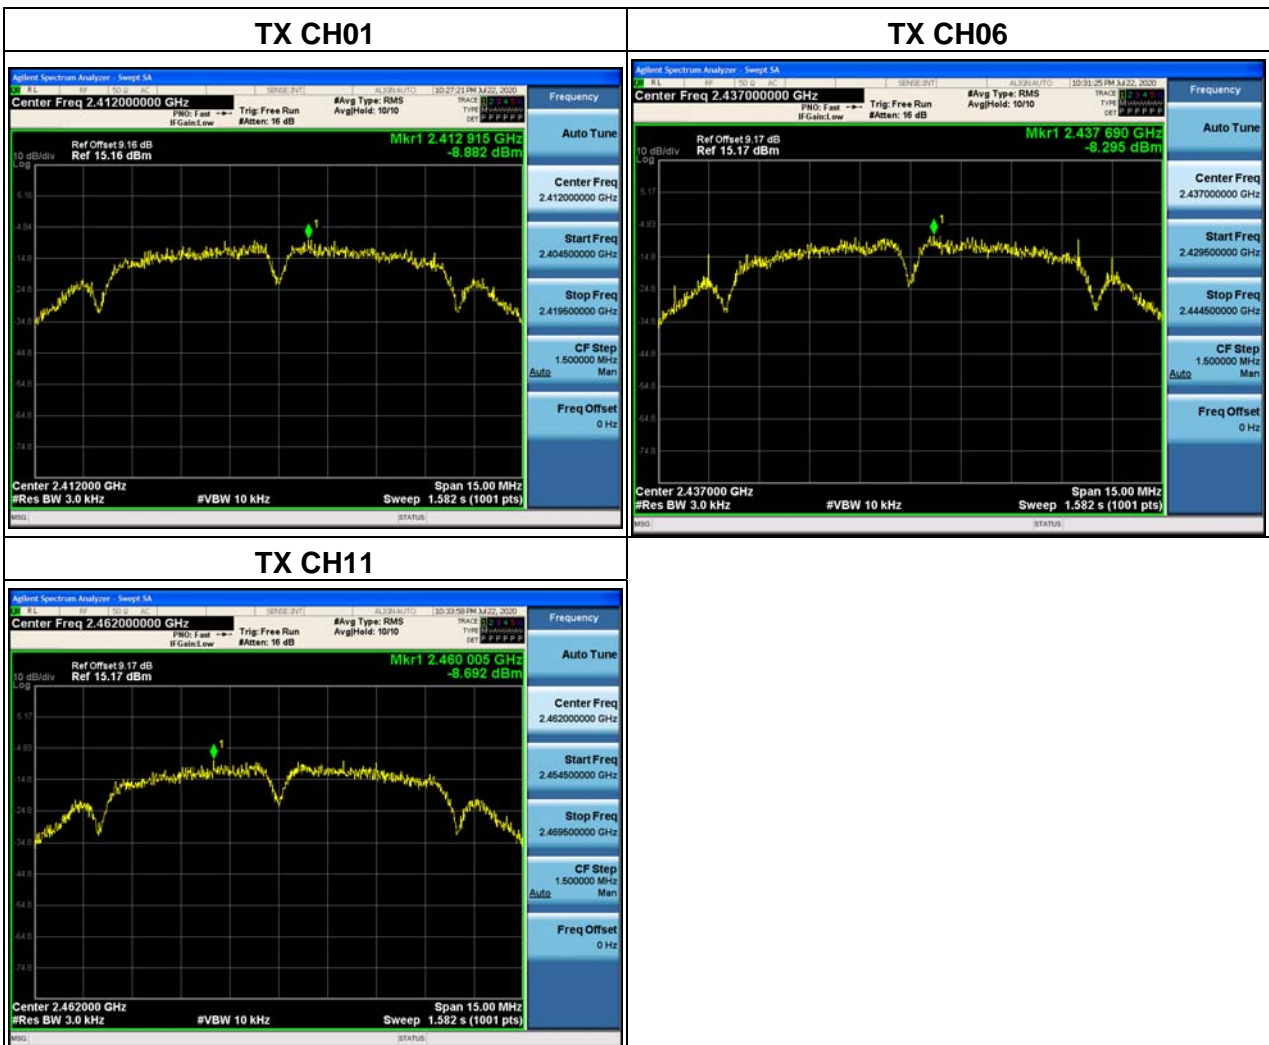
| TX CH01 | TX CH06 |
|---|---|
| Agilent Spectrum Analyzer - Swept SA<br>RL RF 50 Ω AC SENSE:INT ALIGN AUTO 10:27:21 PM Jul 22, 2020<br>Center Freq 2.412000000 GHz<br>PNO: Fast IFGain:Low Trig: Free Run #Atten: 16 dB<br>#Avg Type: RMS Avg\|Hold: 10/10<br>TRACE 1 2 3 4 5 6 TYPE DET P P P P P P<br>Ref Offset 9.16 dB<br>10 dB/div Ref 15.16 dBm<br>Log<br>Mkr1 2.412 915 GHz<br>-8.882 dBm<br>5.16<br>-4.84<br>-14.8<br>-24.8<br>-34.8<br>-44.8<br>-54.8<br>-64.8<br>-74.8<br>1<br>Center 2.412000 GHz<br>#Res BW 3.0 kHz #VBW 10 kHz<br>Span 15.00 MHz<br>Sweep 1.582 s (1001 pts)<br>MSG STATUS<br>Frequency<br>Auto Tune<br>Center Freq 2.412000000 GHz<br>Start Freq 2.404500000 GHz<br>Stop Freq 2.419500000 GHz<br>CF Step 1.500000 MHz Auto Man<br>Freq Offset 0 Hz | Agilent Spectrum Analyzer - Swept SA<br>RL RF 50 Ω AC SENSE:INT ALIGN AUTO 10:31:25 PM Jul 22, 2020<br>Center Freq 2.437000000 GHz<br>PNO: Fast IFGain:Low Trig: Free Run #Atten: 16 dB<br>#Avg Type: RMS Avg\|Hold: 10/10<br>TRACE 1 2 3 4 5 6 TYPE DET P P P P P P<br>Ref Offset 9.17 dB<br>10 dB/div Ref 15.17 dBm<br>Log<br>Mkr1 2.437 690 GHz<br>-8.295 dBm<br>5.17<br>-4.83<br>-14.8<br>-24.8<br>-34.8<br>-44.8<br>-54.8<br>-64.8<br>-74.8<br>1<br>Center 2.437000 GHz<br>#Res BW 3.0 kHz #VBW 10 kHz<br>Span 15.00 MHz<br>Sweep 1.582 s (1001 pts)<br>MSG STATUS<br>Frequency<br>Auto Tune<br>Center Freq 2.437000000 GHz<br>Start Freq 2.429500000 GHz<br>Stop Freq 2.444500000 GHz<br>CF Step 1.500000 MHz Auto Man<br>Freq Offset 0 Hz |
| TX CH11 | |
| Agilent Spectrum Analyzer - Swept SA<br>RL RF 50 Ω AC SENSE:INT ALIGN AUTO 10:33:58 PM Jul 22, 2020<br>Center Freq 2.462000000 GHz<br>PNO: Fast IFGain:Low Trig: Free Run #Atten: 16 dB<br>#Avg Type: RMS Avg\|Hold: 10/10<br>TRACE 1 2 3 4 5 6 TYPE DET P P P P P P<br>Ref Offset 9.17 dB<br>10 dB/div Ref 15.17 dBm<br>Log<br>Mkr1 2.460 005 GHz<br>-8.692 dBm<br>5.17<br>-4.83<br>-14.8<br>-24.8<br>-34.8<br>-44.8<br>-54.8<br>-64.8<br>-74.8<br>1<br>Center 2.462000 GHz<br>#Res BW 3.0 kHz #VBW 10 kHz<br>Span 15.00 MHz<br>Sweep 1.582 s (1001 pts)<br>MSG STATUS<br>Frequency<br>Auto Tune<br>Center Freq 2.462000000 GHz<br>Start Freq 2.454500000 GHz<br>Stop Freq 2.469500000 GHz<br>CF Step 1.500000 MHz Auto Man<br>Freq Offset 0 Hz | |